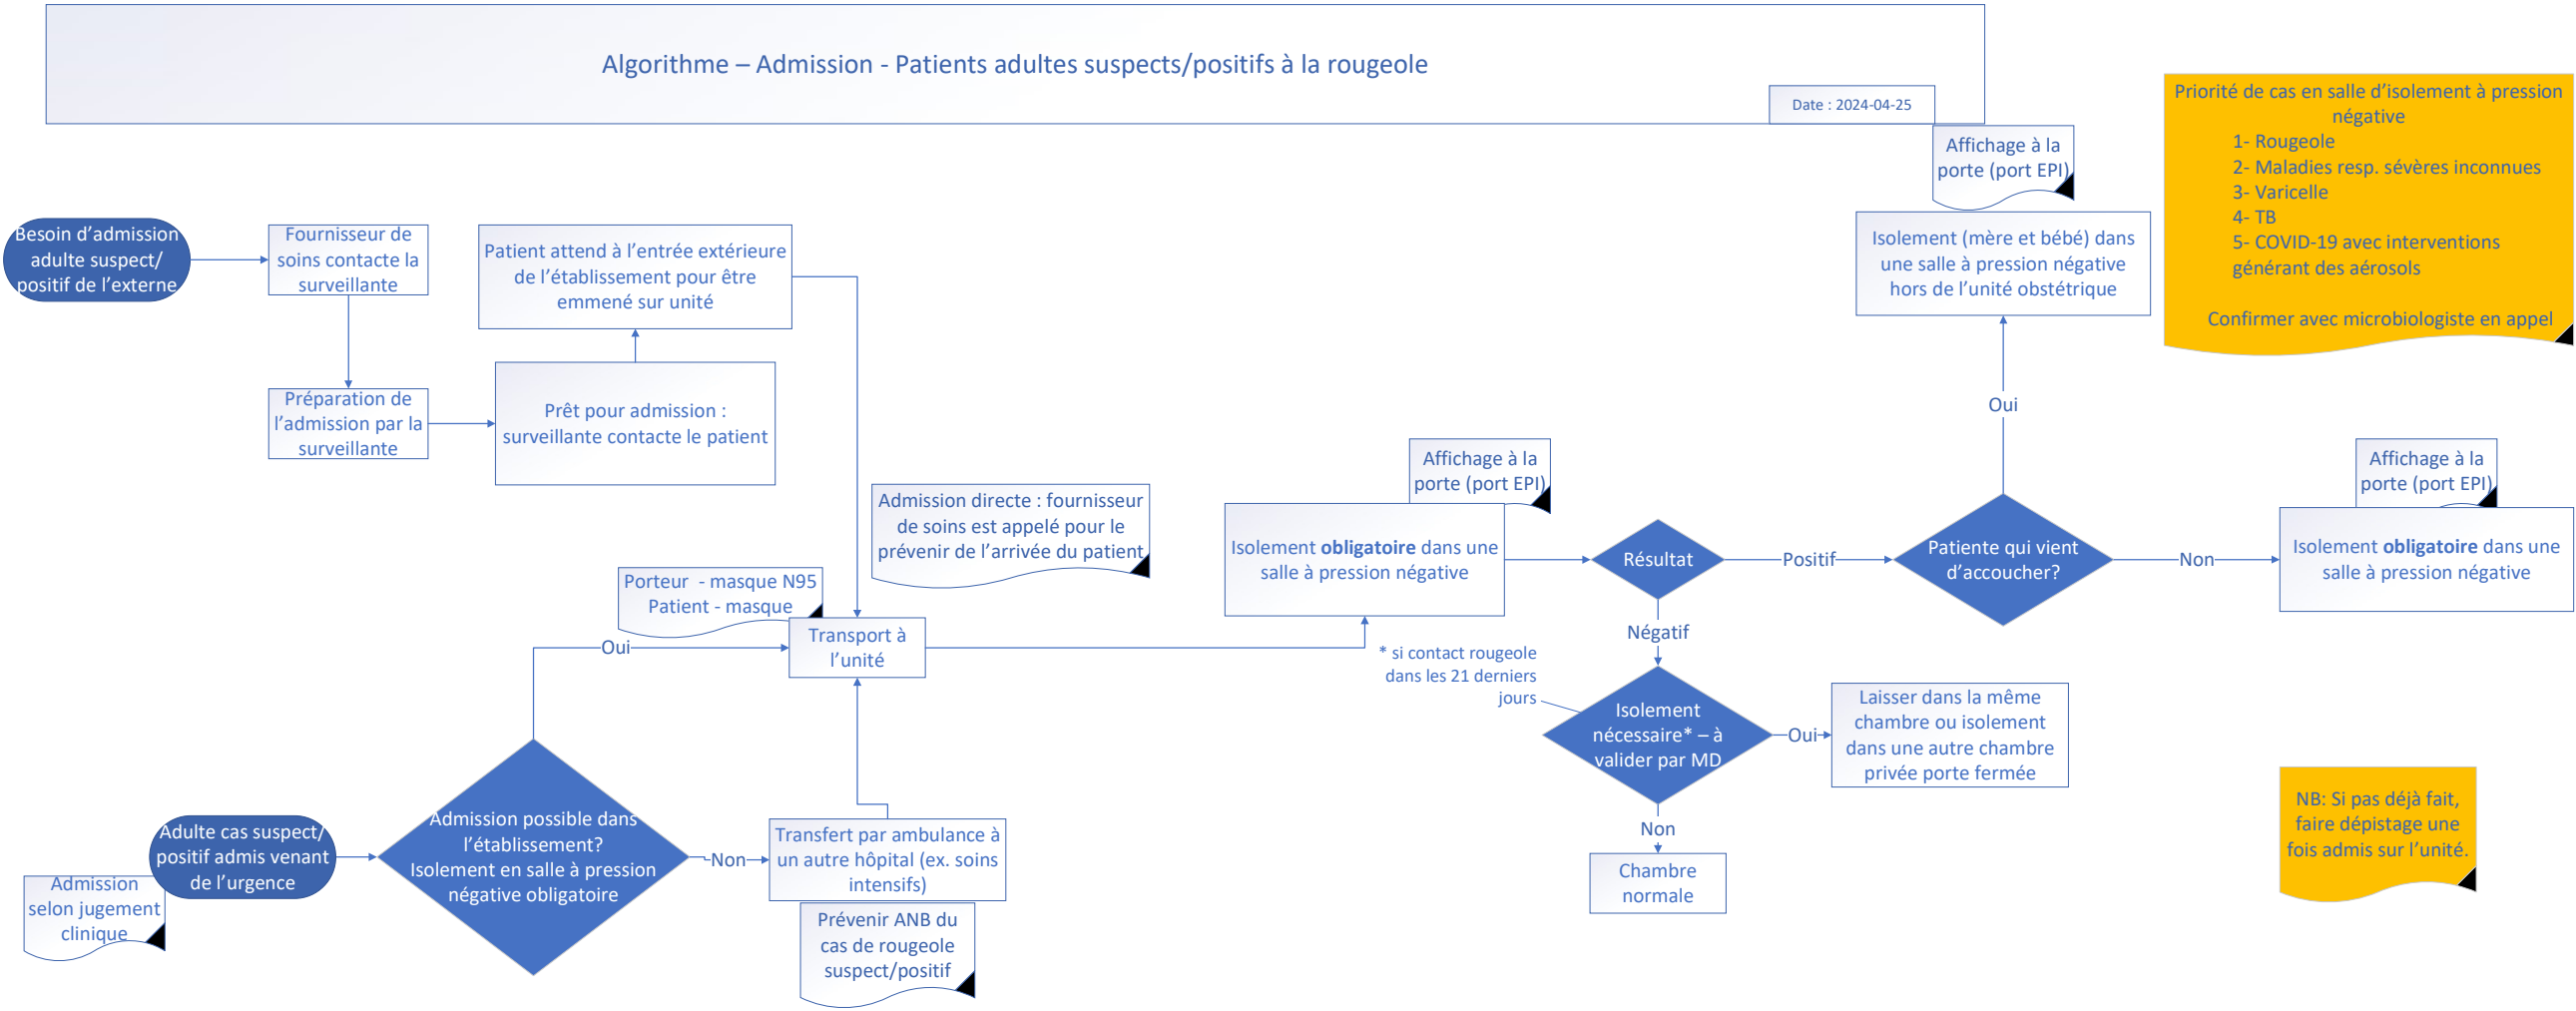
Algorithme – Admission - Patients adultes suspects/positifs à la rougeole

Date : 2024-04-25

Priorité de cas en salle d'isolement à pression négative
1- Rougeole
2- Maladies resp. sévères inconnues
3- Varicelle
4- TB
5- COVID-19 avec interventions générant des aérosols

Confirmer avec microbiologiste en appel

Affichage à la porte (port EPI)

Isolement (mère et bébé) dans une salle à pression négative hors de l'unité obstétrique

Besoin d'admission adulte suspect/ positif de l'externe

Fournisseur de soins contacte la surveillante

Patient attend à l'entrée extérieure de l'établissement pour être emmené sur unité

Préparation de l'admission par la surveillante

Prêt pour admission : surveillante contacte le patient

Oui

Affichage à la porte (port EPI)

Affichage à la porte (port EPI)

Admission directe : fournisseur de soins est appelé pour le prévenir de l'arrivée du patient

Isolement **obligatoire** dans une salle à pression négative

Résultat

Positif

Patiente qui vient d'accoucher?

Non

Isolement **obligatoire** dans une salle à pression négative

Porteur - masque N95
Patient - masque

Transport à l'unité

Oui

Négatif

* si contact rougeole dans les 21 derniers jours

Isolement nécessaire* – à valider par MD

Oui

Laisser dans la même chambre ou isolement dans une autre chambre privée porte fermée

Non

Chambre normale

NB: Si pas déjà fait, faire dépistage une fois admis sur l'unité.

Adulte cas suspect/ positif admis venant de l'urgence

Admission selon jugement clinique

Admission possible dans l'établissement? Isolement en salle à pression négative obligatoire

Non

Transfert par ambulance à un autre hôpital (ex. soins intensifs)

Prévenir ANB du cas de rougeole suspect/positif